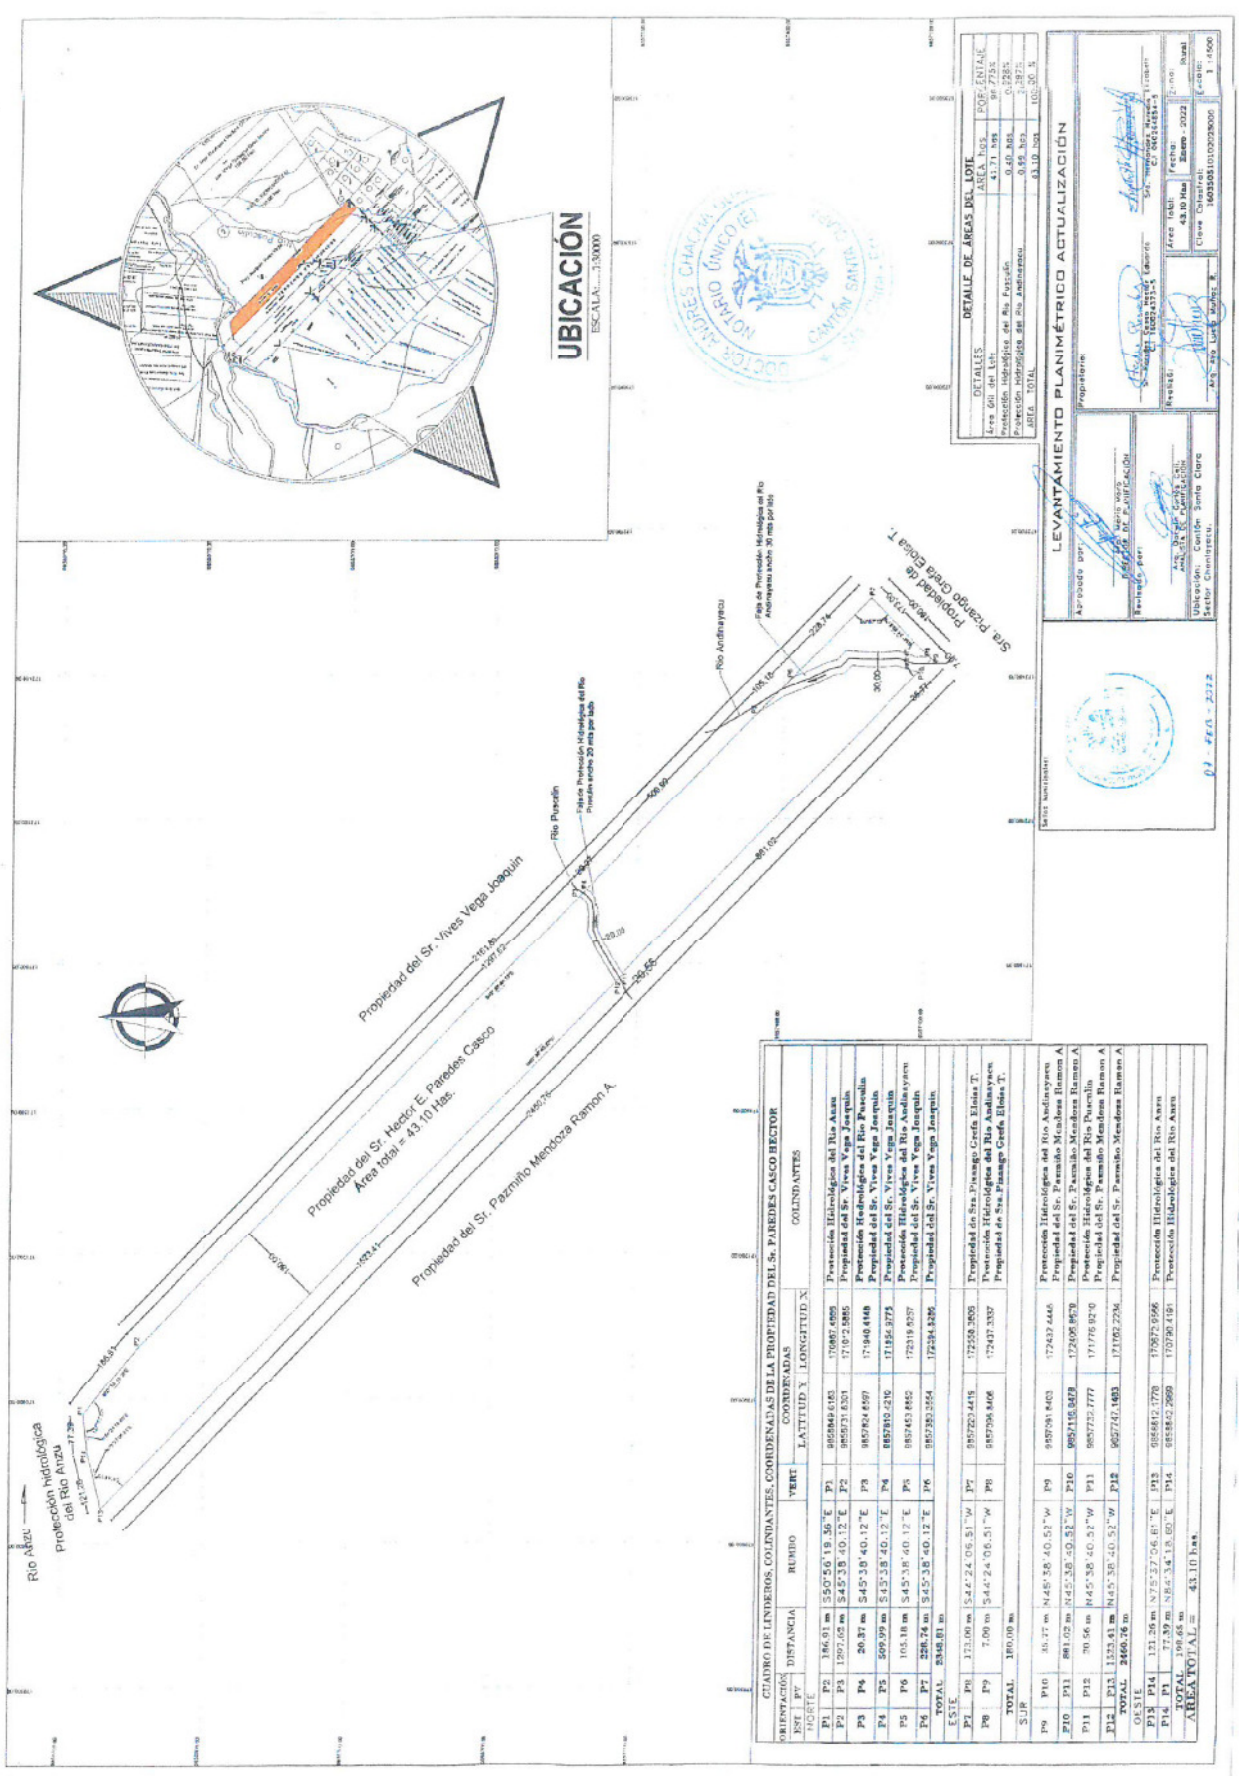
UBICACIÓN
ESCALA: 1:30000

Río Anzu
Protección hidrológica del Río Anzu

Propiedad del Sr. Vives Vega Joaquin
Propiedad del Sr. Hector E. Paredes Casco
Área total = 43.10 Has.
Propiedad del Sr. Pazmiño Mendoza Ramon A.

Río Pusculin
Faja de Protección Hidrológica del Río Pusculin ancho 20 mts por lado
Río Andinayacu
Faja de Protección Hidrológica del Río Andinayacu ancho 30 mts por lado
Sra. Pizango Grefa Eloisa T.
Propiedad de

186.91
2161.89
1297.62
509.99
861.02
1523.41
226.74
105.18
30.00
29.55
20.00
20.37
173.00
7.00
121.26
77.39
15.37
20.56

CUADRO DE LINDEROS, COLINDANTES, COORDENADAS DE LA PROPIEDAD DEL Sr. PAREDES CASCO HECTOR

| ORIENTACIÓN EST | PV | DISTANCIA | RUMBO | VERT | COORDENADAS LATITUD Y | LONGITUD X | COLINDANTES |
|---|---|---|---|---|---|---|---|
| NORTE | | | | | | | |
| P1 | P2 | 186.91 m | S50°56'19.36"E | P1 | 9858649.6183 | 170667.4955 | Protección Hidrológica del Río Anzu |
| P2 | P3 | 1297.62 m | S45°38'40.12"E | P2 | 9858731.6301 | 171022.5885 | Propiedad del Sr. Vives Vega Joaquin |
| P3 | P4 | 20.37 m | S45°38'40.12"E | P3 | 9857824.6597 | 171940.4148 | Protección Hidrológica del Río Puscuiin / Propiedad del Sr. Vives Vega Joaquin |
| P4 | P5 | 509.99 m | S45°38'40.12"E | P4 | 9857810.4210 | 171954.9775 | Propiedad del Sr. Vives Vega Joaquin |
| P5 | P6 | 105.18 m | S45°38'40.12"E | P5 | 9857453.8852 | 172319.6257 | Protección Hidrológica del Río Andinayacu / Propiedad del Sr. Vives Vega Joaquin |
| P6 | P7 | 226.74 m | S45°38'40.12"E | P6 | 9857383.3554 | 172394.8286 | Propiedad del Sr. Vives Vega Joaquin |
| TOTAL | | 2346.81 m | | | | | |
| ESTE | | | | | | | |
| P7 | P8 | 173.00 m | S44°24'06.51"W | P7 | 9857223.4415 | 172558.3608 | Propiedad de Sra. Pizango Grefa Eloisa T. |
| P8 | P9 | 7.00 m | S44°24'06.51"W | P8 | 9857099.8406 | 172437.3332 | Protección Hidrológica del Río Andinayacu / Propiedad de Sra. Pizango Grefa Eloisa T. |
| TOTAL | | 180.00 m | | | | | |
| SUR | | | | | | | |
| P9 | P10 | 15.37 m | N45°38'40.52"W | P9 | 9857091.8403 | 172437.4446 | Protección Hidrológica del Río Andinayacu / Propiedad del Sr. Pazmiño Mendoza Ramon A |
| P10 | P11 | 861.02 m | N45°38'40.52"W | P10 | 9857105.8478 | 172405.8679 | Propiedad del Sr. Pazmiño Mendoza Ramon A |
| P11 | P12 | 20.56 m | N45°38'40.52"W | P11 | 9857732.7777 | 171776.8210 | Protección Hidrológica del Río Puscuiin / Propiedad del Sr. Pazmiño Mendoza Ramon A |
| P12 | P13 | 1523.41 m | N45°38'40.52"W | P12 | 9857747.1493 | 171762.2234 | Propiedad del Sr. Pazmiño Mendoza Ramon A |
| TOTAL | | 2460.76 m | | | | | |
| OESTE | | | | | | | |
| P13 | P14 | 121.26 m | N75°37'06.61"E | P13 | 9858812.1778 | 170672.9566 | Protección Hidrológica del Río Anzu |
| P14 | P1 | 77.39 m | N84°34'18.60"E | P14 | 9858842.2989 | 170790.4191 | Protección Hidrológica del Río Anzu |
| TOTAL | | 198.65 m | | | | | |
| ÁREA TOTAL = | | 43.10 has. | | | | | |

DETALLE DE ÁREAS DEL LOTE

| DETALLES | ÁREA has | PORCENTAJE |
|---|---|---|
| Área útil del Lote | 41.71 has | 96.775% |
| Protección Hidrológica del Río Puscuiin | 0.40 has | 0.928% |
| Protección Hidrológica del Río Andinayacu | 0.99 has | 2.297% |
| ÁREA TOTAL | 43.10 has | 100.00 % |

LEVANTAMIENTO PLANIMÉTRICO ACTUALIZACIÓN
Aprobado por:
Arq. María Mora
DIRECTOR DE PLANIFICACIÓN
Revisado por:
Arq. Danilo Cueva
ANALISTA DE PLANIFICACIÓN
Ubicación: Cantón Santa Clara Sector Chontayacu
Propietario:
Sr. Hector Eduardo Paredes Casco
C.I 1600245735-5
Realizó:
Arq. Luis Muñoz R.
Área total: 43.10 Has
Fecha: Enero - 2022
Zona: Rural
Clave Catastral: 160355010102030006
Escala: 1:14500
Sellos municipales

NOTARIO ÚNICO (E) CANTÓN SANTA CLARA
DOCTOR ANDRES CHACHA
01 - FEB - 2022